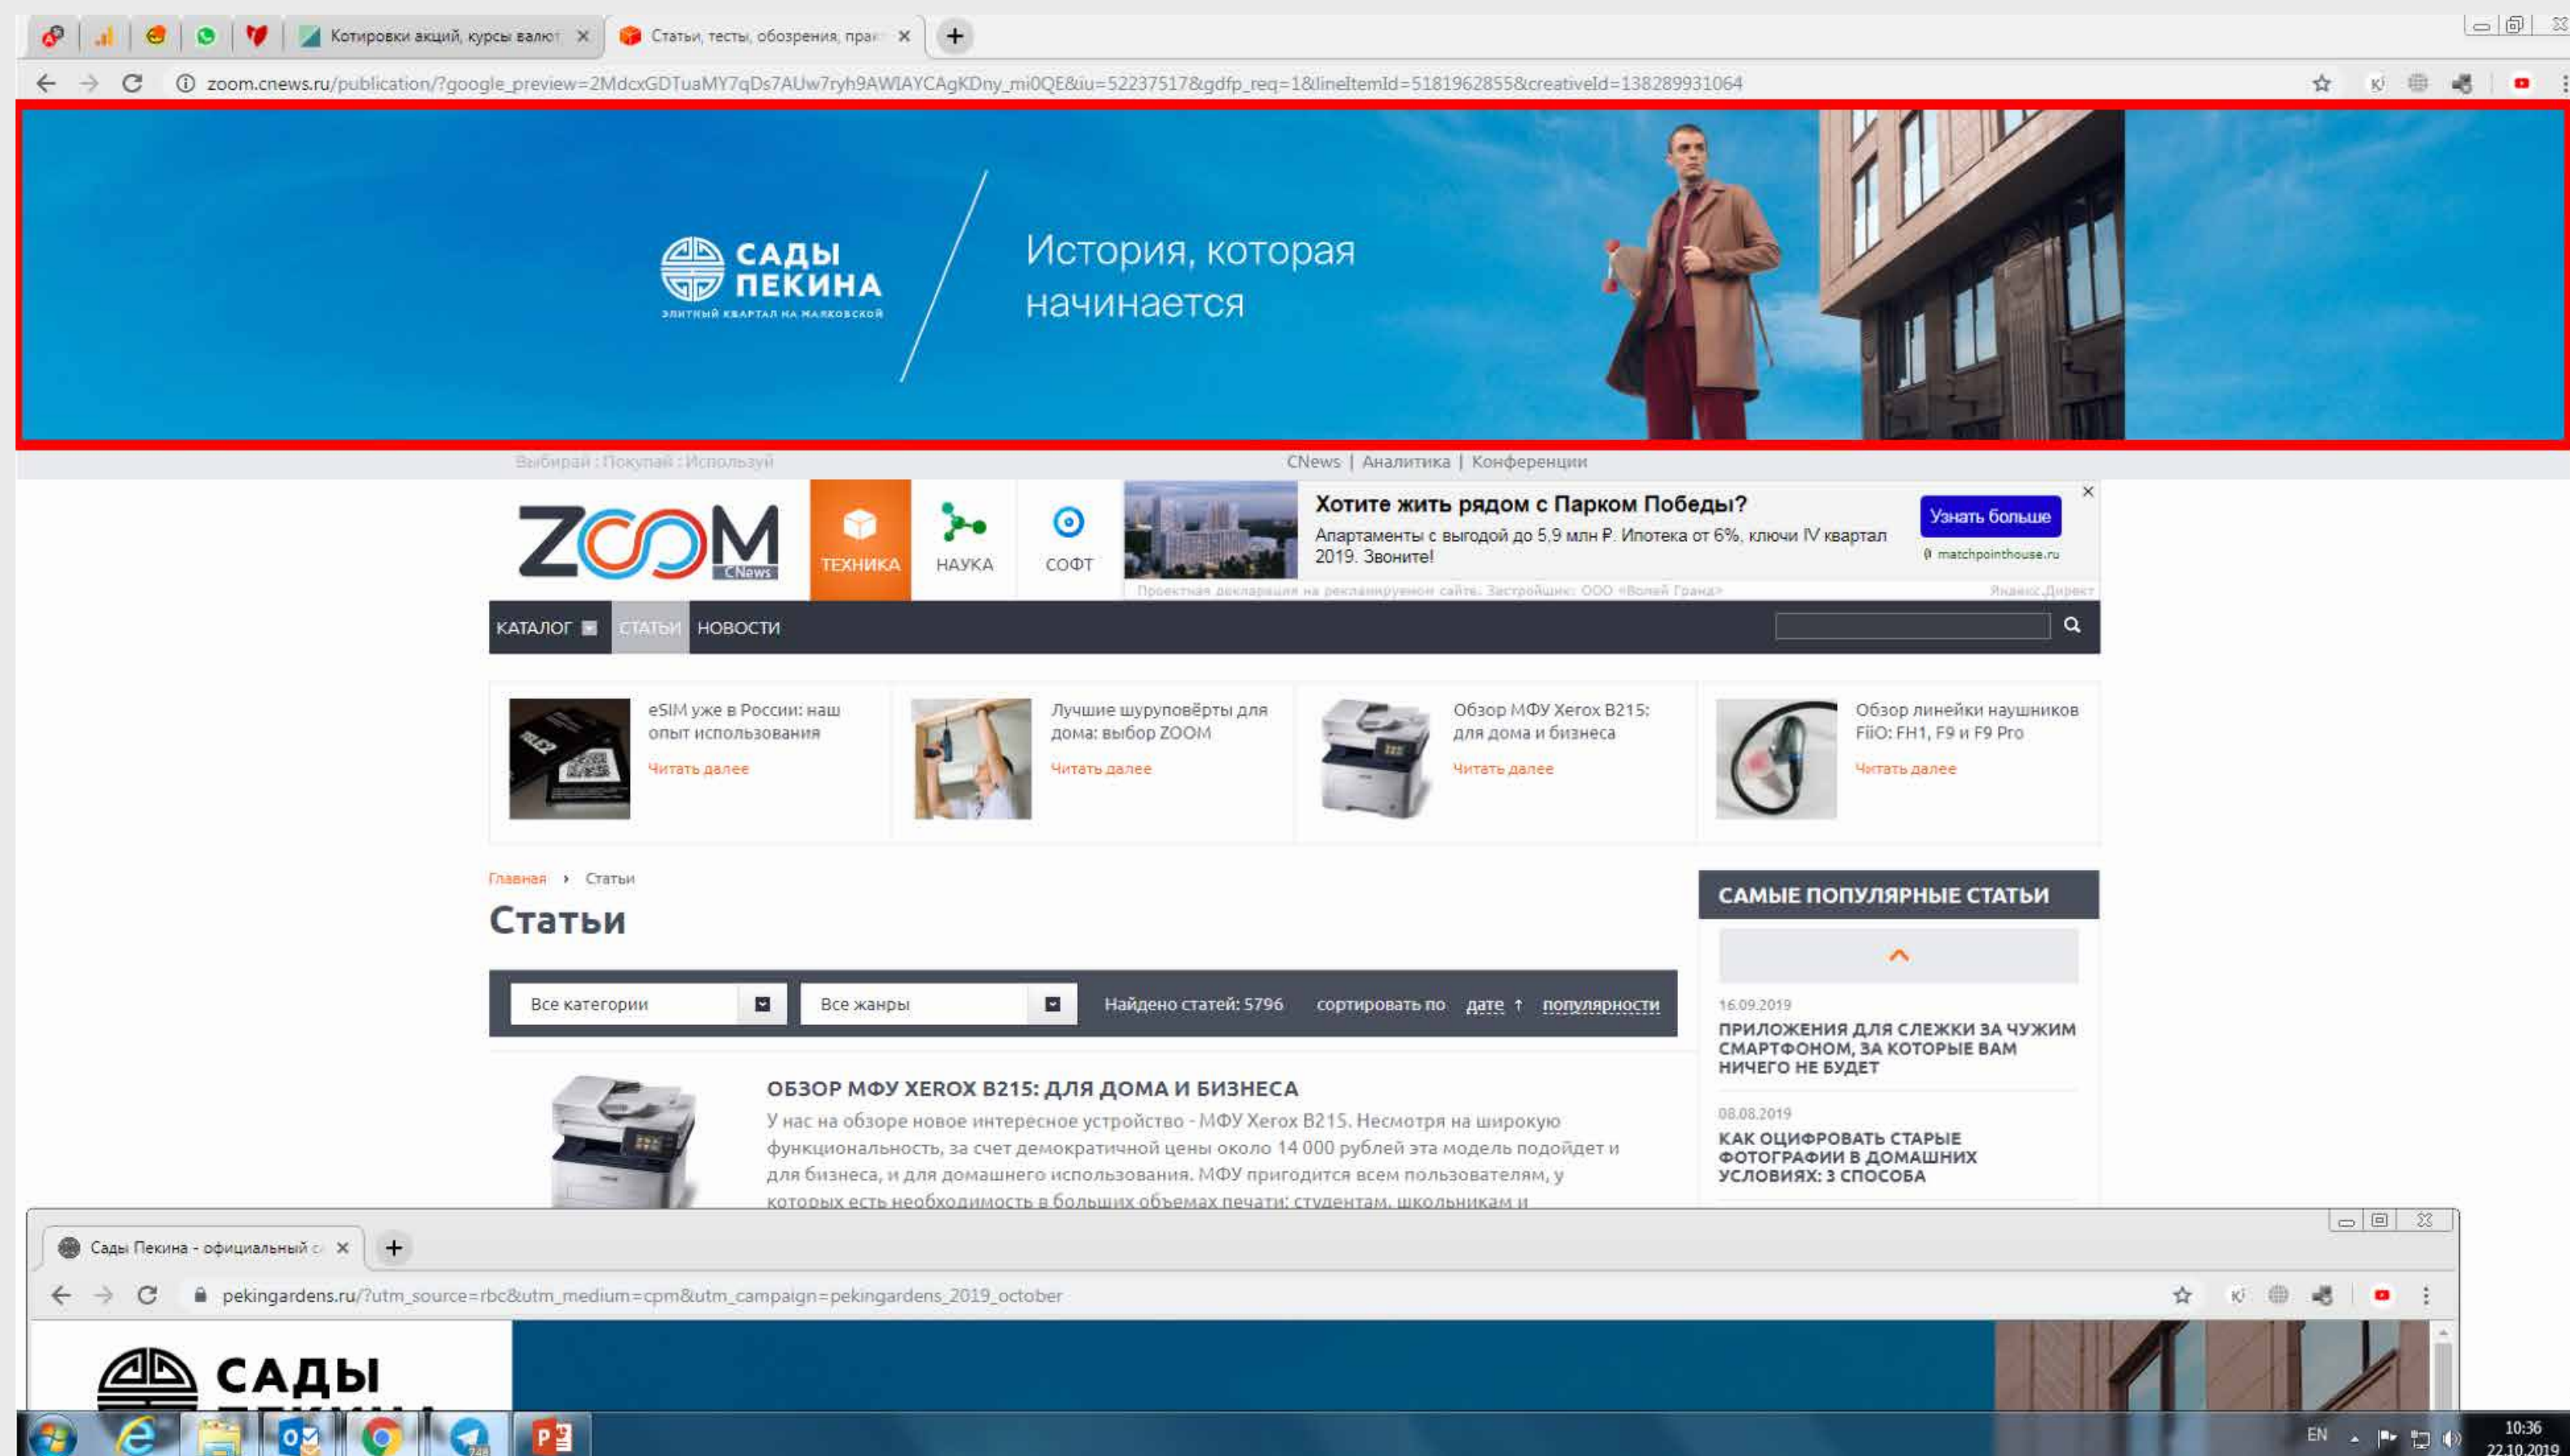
Котировки акций, курсы валют ×
Статьи, тесты, обзорения, прa ×
zoom.cnews.ru/publication/?google_preview=2MdcxGDTuaMY7qDs7AUw7ryh9AWIAYCAgKDny_mi0QE&iu=52237517&gdfp_req=1&lineItemId=5181962855&creativeId=138289931064

САДЫ ПЕКИНА
ЭЛИТНЫЙ КВАРТАЛ НА МАЛКОВСКОЙ
История, которая начинается

Выбирай : Покупай : Используй
CNews | Аналитика | Конференции

ZOOM CNews
ТЕХНИКА
НАУКА
СОФТ

Хотите жить рядом с Парком Победы?
Апартаменты с выгодой до 5,9 млн ₽. Ипотека от 6%, ключи IV квартал 2019. Звоните!
Узнать больше
matchpointhouse.ru
Проектная декларация на рекламируемом сайте. Застройщик: ООО «Волей Гранд»
Яндекс.Директ

КАТАЛОГ СТАТЬИ НОВОСТИ

eSIM уже в России: наш опыт использования
Читать далее
Лучшие шуруповёрты для дома: выбор ZOOM
Читать далее
Обзор МФУ Xerox B215: для дома и бизнеса
Читать далее
Обзор линейки наушников FiiO: FH1, F9 и F9 Pro
Читать далее

Главная › Статьи
Статьи

Все категории
Все жанры
Найдено статей: 5796 сортировать по дате ↑ популярности

ОБЗОР МФУ XEROX B215: ДЛЯ ДОМА И БИЗНЕСА
У нас на обзоре новое интересное устройство - МФУ Xerox B215. Несмотря на широкую функциональность, за счет демократичной цены около 14 000 рублей эта модель подойдет и для бизнеса, и для домашнего использования. МФУ пригодится всем пользователям, у которых есть необходимость в больших объемах печати: студентам, школьникам и

САМЫЕ ПОПУЛЯРНЫЕ СТАТЬИ
16.09.2019
ПРИЛОЖЕНИЯ ДЛЯ СЛЕЖКИ ЗА ЧУЖИМ СМАРТФОНОМ, ЗА КОТОРЫЕ ВАМ НИЧЕГО НЕ БУДЕТ
08.08.2019
КАК ОЦИФРОВАТЬ СТАРЫЕ ФОТОГРАФИИ В ДОМАШНИХ УСЛОВИЯХ: 3 СПОСОБА

Сады Пекина - официальный с ×
pekingardens.ru/?utm_source=rbc&utm_medium=cpm&utm_campaign=pekingardens_2019_october
САДЫ

EN 10:36 22.10.2019